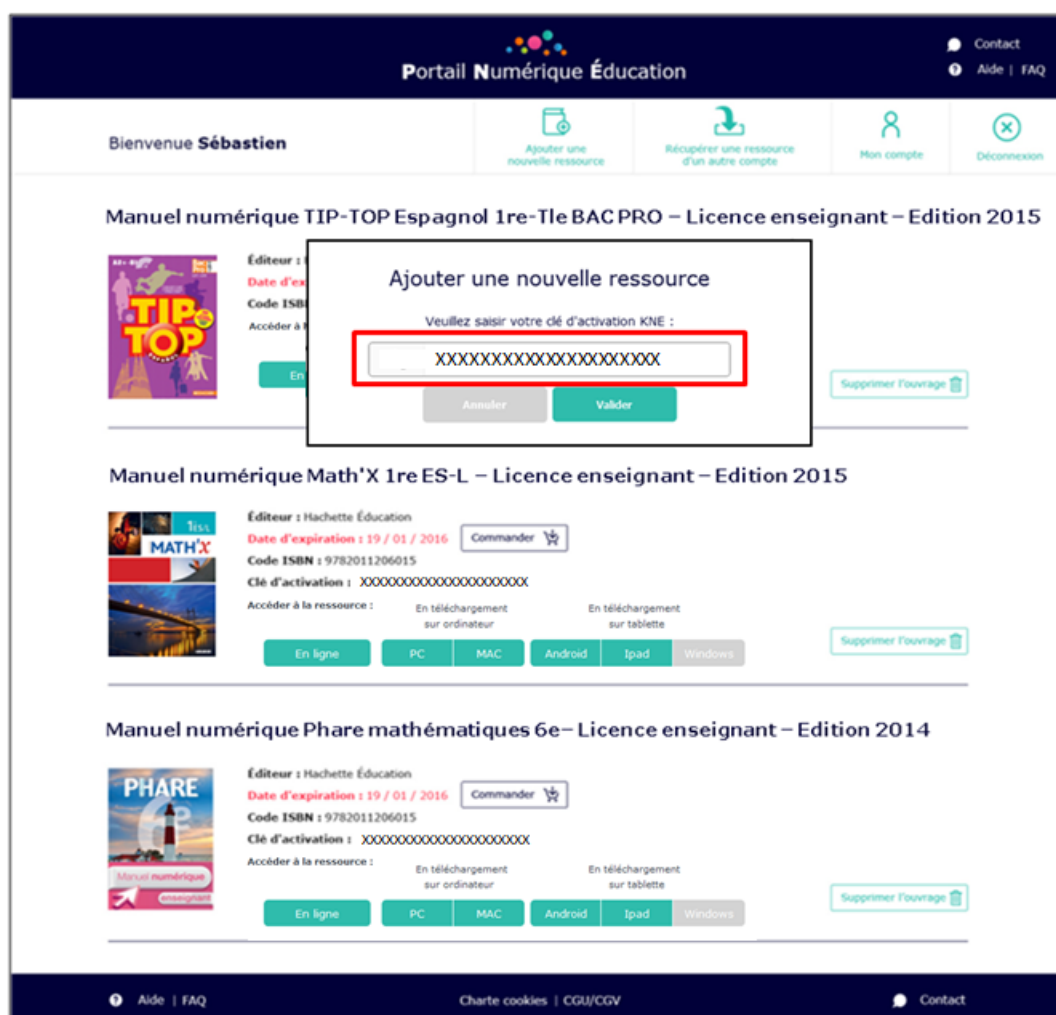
Portail Numérique Éducation

Contact
Aide | FAQ

Bienvenue Sébastien

Ajouter une nouvelle ressource

Récupérer une ressource d'un autre compte

Mon compte

Déconnexion

Manuel numérique TIP-TOP Espagnol 1re-Tle BAC PRO – Licence enseignant – Edition 2015

A2 » B1
TIP TOP
ESPAÑOL

Éditeur : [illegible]
Date d'ex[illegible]
Code ISBN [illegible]
Accéder à l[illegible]

En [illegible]

Supprimer l'ouvrage

Ajouter une nouvelle ressource

Veuillez saisir votre clé d'activation KNE :

XXXXXXXXXXXXXXXXXXXXX

Annuler
Valider

Manuel numérique Math'X 1re ES-L – Licence enseignant – Edition 2015

1re ES/L
MATH'X

Éditeur : Hachette Éducation
Date d'expiration : 19 / 01 / 2016
Commander
Code ISBN : 9782011206015
Clé d'activation : XXXXXXXXXXXXXXXXXXXXXX
Accéder à la ressource :
En téléchargement sur ordinateur
En téléchargement sur tablette

En ligne
PC
MAC
Android
Ipad
Windows

Supprimer l'ouvrage

Manuel numérique Phare mathématiques 6e– Licence enseignant – Edition 2014

PHARE
6e
Manuel numérique
enseignant

Éditeur : Hachette Éducation
Date d'expiration : 19 / 01 / 2016
Commander
Code ISBN : 9782011206015
Clé d'activation : XXXXXXXXXXXXXXXXXXXXXX
Accéder à la ressource :
En téléchargement sur ordinateur
En téléchargement sur tablette

En ligne
PC
MAC
Android
Ipad
Windows

Supprimer l'ouvrage

Aide | FAQ
Charte cookies | CGU/CGV
Contact